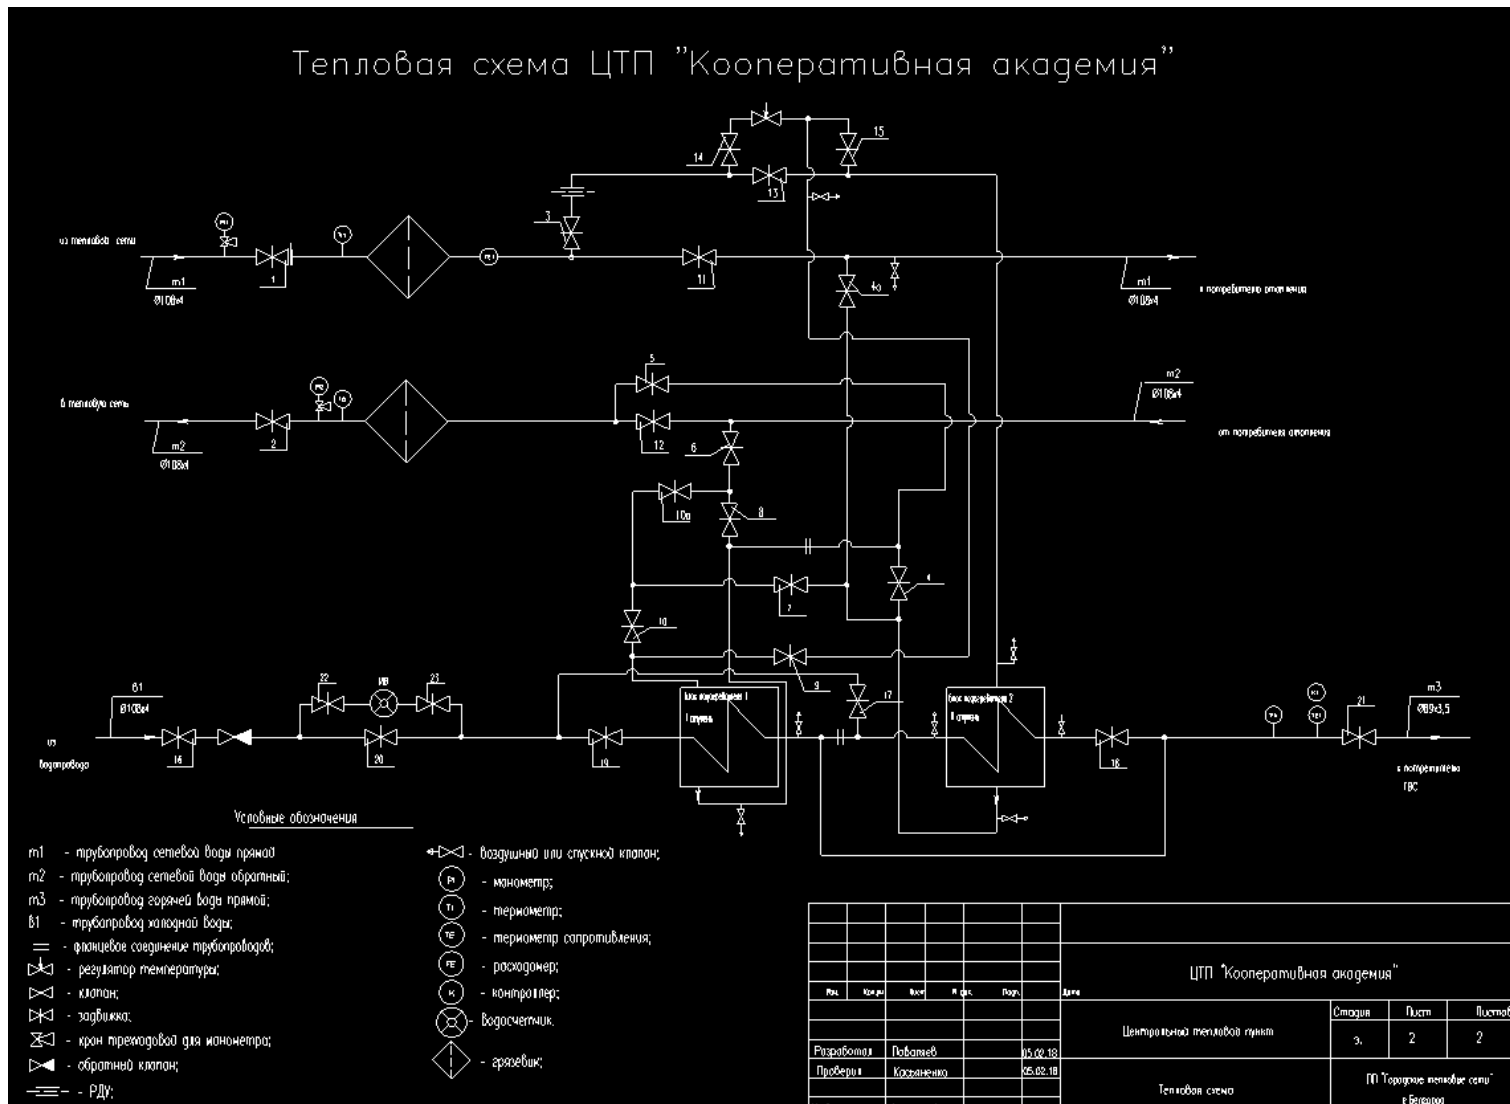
Тепловая схема ЦТП "Кооперативная академия"

из тепловой сети
m1
Ø108х4
1
11
3
14
13
15
4а
m1
Ø108х4
к потребителю отопления

в тепловую сеть
m2
Ø108х4
2
5
12
6
10а
8
m2
Ø108х4
от потребителя отопления
7
4
10
9
17

в1
Ø108х4
из водопровода
16
22
ИВ
23
20
19
блок подогревателя 1
I ступень
блок подогревателя 2
II ступень
18
21
m3
Ø89х3,5
к потребителю ГВС

Условные обозначения
m1 - трубопровод сетевой воды прямой
m2 - трубопровод сетевой воды обратный;
m3 - трубопровод горячей воды прямой;
в1 - трубопровод холодной воды;
- фланцевое соединение трубопроводов;
- регулятор температуры;
- клапан;
- задвижка;
- кран трехходовой для манометра;
- обратный клапан;
- РДУ;
- воздушный или спускной клапан;
PI - манометр;
TI - термометр;
TE - термометр сопротивления;
FE - расходомер;
K - контроллер;
- Водосчетчик.
- грязевик;

| Изм. | Кол.уч | Лист | № док. | Подп. | Дата |
| Разработал | Побатеев | | 05.02.18 |
| Проверил | Касьяненко | | 05.02.18 |

ЦТП "Кооперативная академия"
Центральный тепловой пункт
Стадия | Лист | Листов
э. | 2 | 2
Тепловая схема
ПП "Городские тепловые сети" г.Белгород